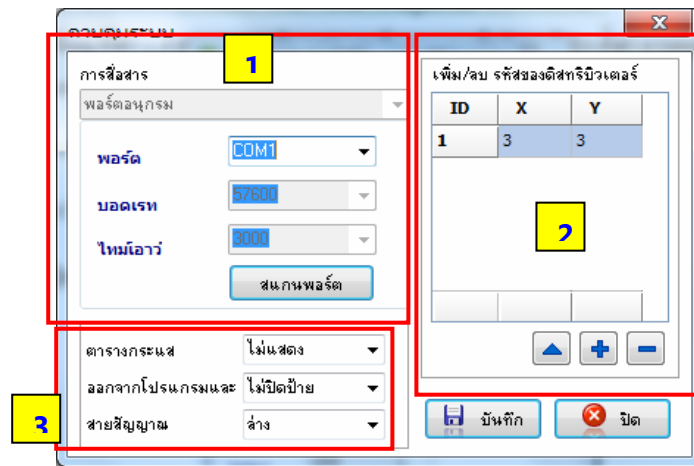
ควบคุมระบบ
1
การสื่อสาร
พอร์ตอนุกรม
พอร์ต COM1
บอดเรท 57600
ไทม์เอาว์ 3000
สแกนพอร์ต
2
เพิ่ม/ลบ รหัสของดิสทริบิวเตอร์

| ID | X | Y |
|---|---|---|
| 1 | 3 | 3 |

3
ตารางกระแส ไม่แสดง
ออกจากโปรแกรมและ ไม่ปิดป้าย
สายสัญญาณ ล่าง
บันทึก
ปิด